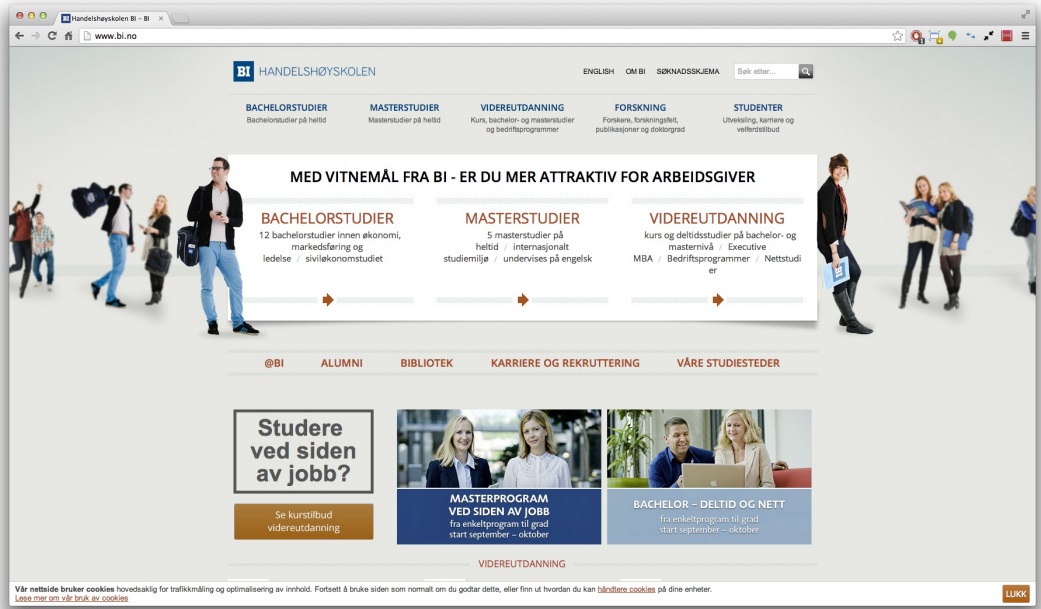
Handelshøyskolen BI – BI ×

www.bi.no

BI HANDELSHØYSKOLEN

ENGLISH OM BI SØKNADSSKJEMA Søk etter...

BACHELORSTUDIER
Bachelorstudier på heltid

MASTERSTUDIER
Masterstudier på heltid

VIDEREUTDANNING
Kurs, bachelor- og masterstudier og bedriftsprogrammer

FORSKNING
Forskere, forskningsfelt, publikasjoner og doktorgrad

STUDENTER
Utveksling, karriere og velferdstilbud

MED VITNEMÅL FRA BI - ER DU MER ATTRAKTIV FOR ARBEIDSGIVER

BACHELORSTUDIER
12 bachelorstudier innen økonomi, markedsføring og ledelse / siviløkonomstudiet

MASTERSTUDIER
5 masterstudier på heltid / internasjonalt studiemiljø / undervises på engelsk

VIDEREUTDANNING
kurs og deltidsstudier på bachelor- og masternivå / Executive MBA / Bedriftsprogrammer / Nettstudier

@BI ALUMNI BIBLIOTEK KARRIERE OG REKRUTTERING VÅRE STUDIESTEDER

Studere ved siden av jobb?

Se kurstilbud videreutdanning

MASTERPROGRAM VED SIDEN AV JOBB
fra enkeltprogram til grad
start september – oktober

BACHELOR – DELTID OG NETT
fra enkeltprogram til grad
start september – oktober

VIDEREUTDANNING

Vår nettside bruker cookies hovedsaklig for trafikkmåling og optimalisering av innhold. Fortsett å bruke siden som normalt om du godtar dette, eller finn ut hvordan du kan håndtere cookies på dine enheter.
Lese mer om vår bruk av cookies

LUKK